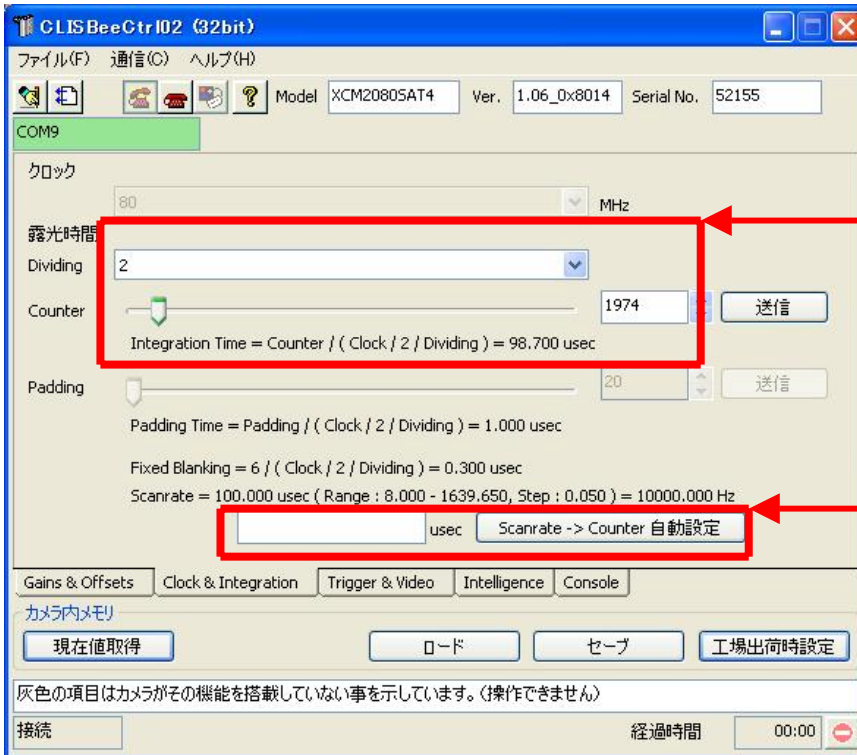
CLISBeeCtrl02 (32bit)

ファイル(F) 通信(C) ヘルプ(H)

Model XCM2080SAT4 Ver. 1.06_0x8014 Serial No. 52155

COM9

クロック

80 MHz

露光時間

Dividing 2

Counter 1974 送信

Integration Time = Counter / ( Clock / 2 / Dividing ) = 98.700 usec

Padding 20 送信

Padding Time = Padding / ( Clock / 2 / Dividing ) = 1.000 usec

Fixed Blanking = 6 / ( Clock / 2 / Dividing ) = 0.300 usec

Scanrate = 100.000 usec ( Range : 8.000 - 1639.650, Step : 0.050 ) = 10000.000 Hz

usec Scanrate -> Counter 自動設定

Gains & Offsets | Clock & Integration | Trigger & Video | Intelligence | Console

カメラ内メモリ

現在値取得 ロード セーブ 工場出荷時設定

灰色の項目はカメラがその機能を搭載していない事を示しています。(操作できません)

接続 経過時間 00:00